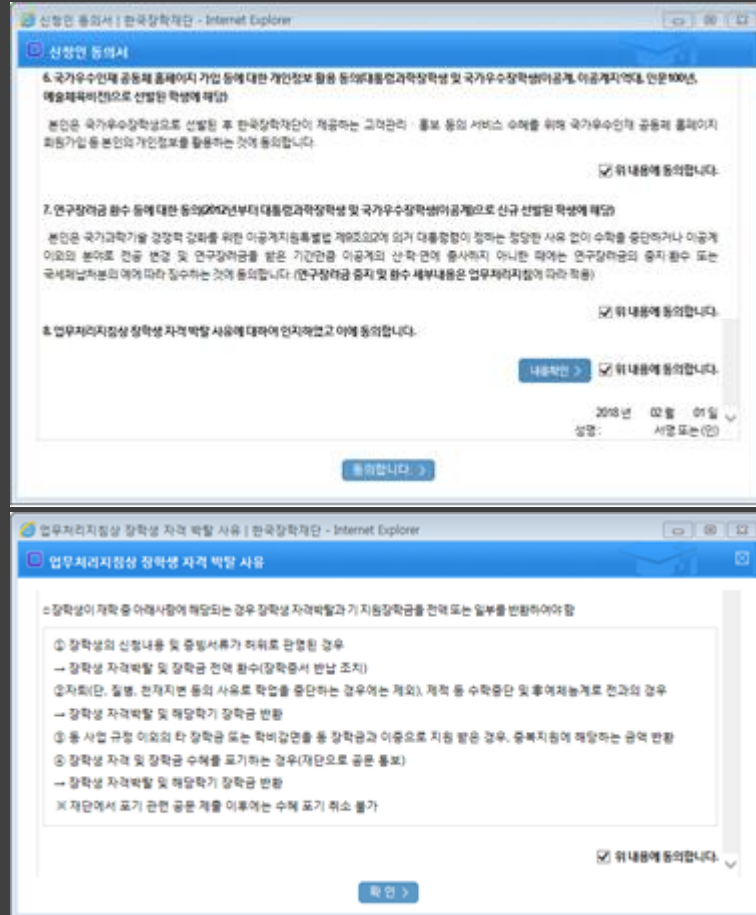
신청인 동의서 | 한국장학재단 - Internet Explorer

신청인 동의서

6. 국가우수인재 공동체 홈페이지 가입 등에 대한 개인정보 활용 동의(대통령과학장학생 및 국가우수장학생(이공계, 이공계지역대, 인문100년, 예술체육비전)으로 선발된 학생에 해당)

본인은 국가우수장학생으로 선발된 후 한국장학재단이 제공하는 고객관리 · 홍보 등의 서비스 수혜를 위해 국가우수인재 공동체 홈페이지 회원가입 등 본인의 개인정보를 활용하는 것에 동의합니다.

☑ 위 내용에 동의합니다.

7. 연구장려금 환수 등에 대한 동의(2012년부터 대통령과학장학생 및 국가우수장학생(이공계)으로 신규 선발된 학생에 해당)

본인은 국가과학기술 경쟁력 강화를 위한 이공계지원특별법 제9조의2에 의거 대통령령이 정하는 정당한 사유 없이 수학을 중단하거나 이공계 이외의 분야로 전공 변경 및 연구장려금을 받은 기간만큼 이공계의 산학·연에 종사하지 아니한 때에는 연구장려금의 중지·환수 또는 국세체납처분의 예에 따라 징수하는 것에 동의합니다. (연구장려금 중지 및 환수 세부내용은 업무처리지침에 따라 적용)

☑ 위 내용에 동의합니다.

8. 업무처리지침상 장학생 자격 박탈 사유에 대하여 인지하였고 이에 동의합니다.

내용확인 > ☑ 위 내용에 동의합니다.

2018 년 02 월 01 일
성명 : 서명 또는 (인)

동의합니다 >

업무처리지침상 장학생 자격 박탈 사유 | 한국장학재단 - Internet Explorer

업무처리지침상 장학생 자격 박탈 사유

○ 장학생이 재학 중 아래사항에 해당되는 경우 장학생 자격박탈과 기 지원장학금을 전액 또는 일부를 반환하여야 함

① 장학생의 신청내용 및 증빙서류가 허위로 판명된 경우
→ 장학생 자격박탈 및 장학금 전액 환수(장학증서 반납 조치)
②자퇴(단, 질병, 천재지변 등의 사유로 학업을 중단하는 경우에는 제외), 제적 등 수학중단 및 휴/계열 변경 및 전과의 경우
→ 장학생 자격박탈 및 해당학기 장학금 반환
③ 동 사업 규정 이외의 타 장학금 또는 학비감면을 등 장학금과 이중으로 지원 받은 경우, 중복지원에 해당하는 금액 반환
④ 장학생 자격 및 장학금 수혜를 포기하는 경우(재단으로 공문 통보)
→ 장학생 자격박탈 및 해당학기 장학금 반환
※ 재단에서 포기 관련 공문 제출 이후에는 수혜 포기 취소 불가

☑ 위 내용에 동의합니다.

확 인 >